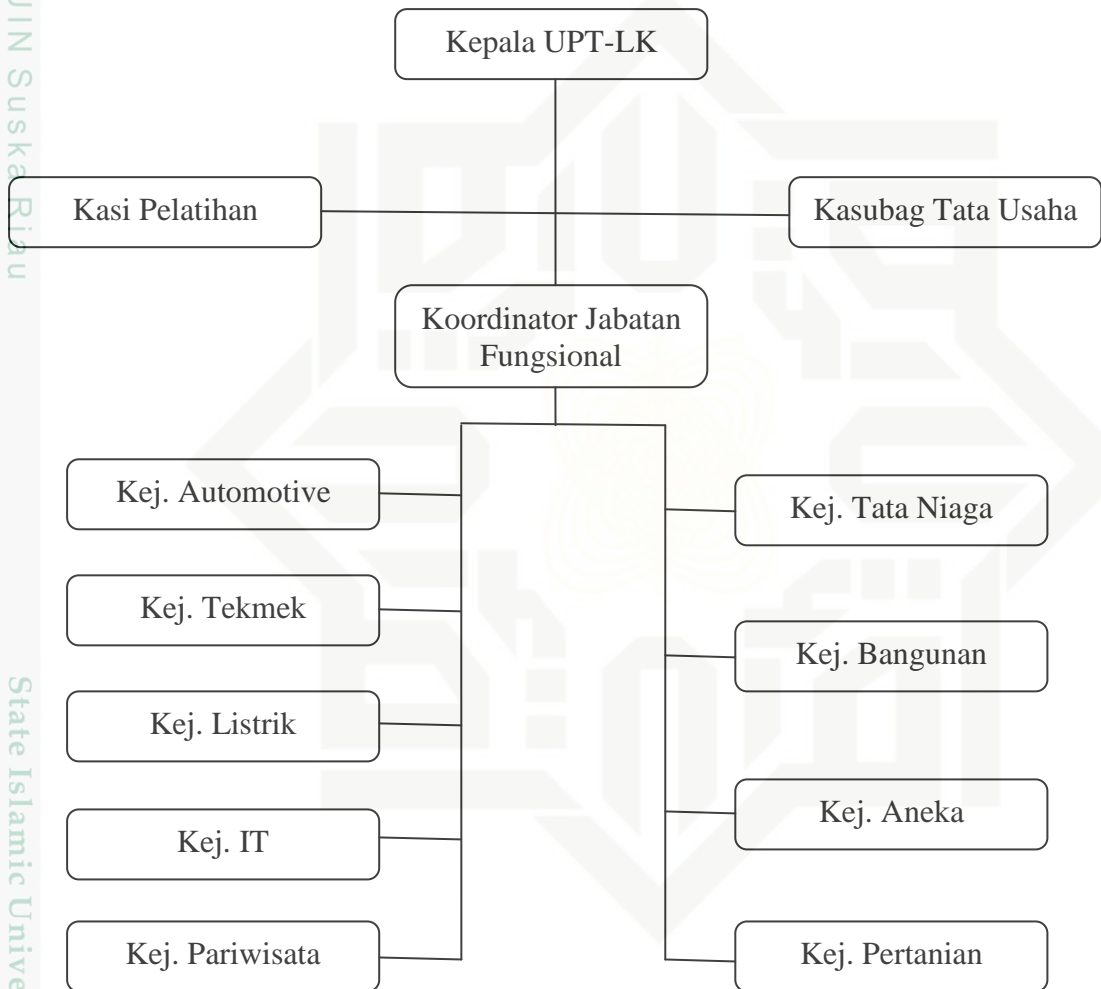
UIN Suska Riau

Kepala UPT-LK

Kasi Pelatihan

Kasubag Tata Usaha

Koordinator Jabatan Fungsional

Kej. Automotive

Kej. Tekmek

Kej. Listrik

Kej. IT

Kej. Pariwisata

Kej. Tata Niaga

Kej. Bangunan

Kej. Aneka

Kej. Pertanian

State Islamic Unive